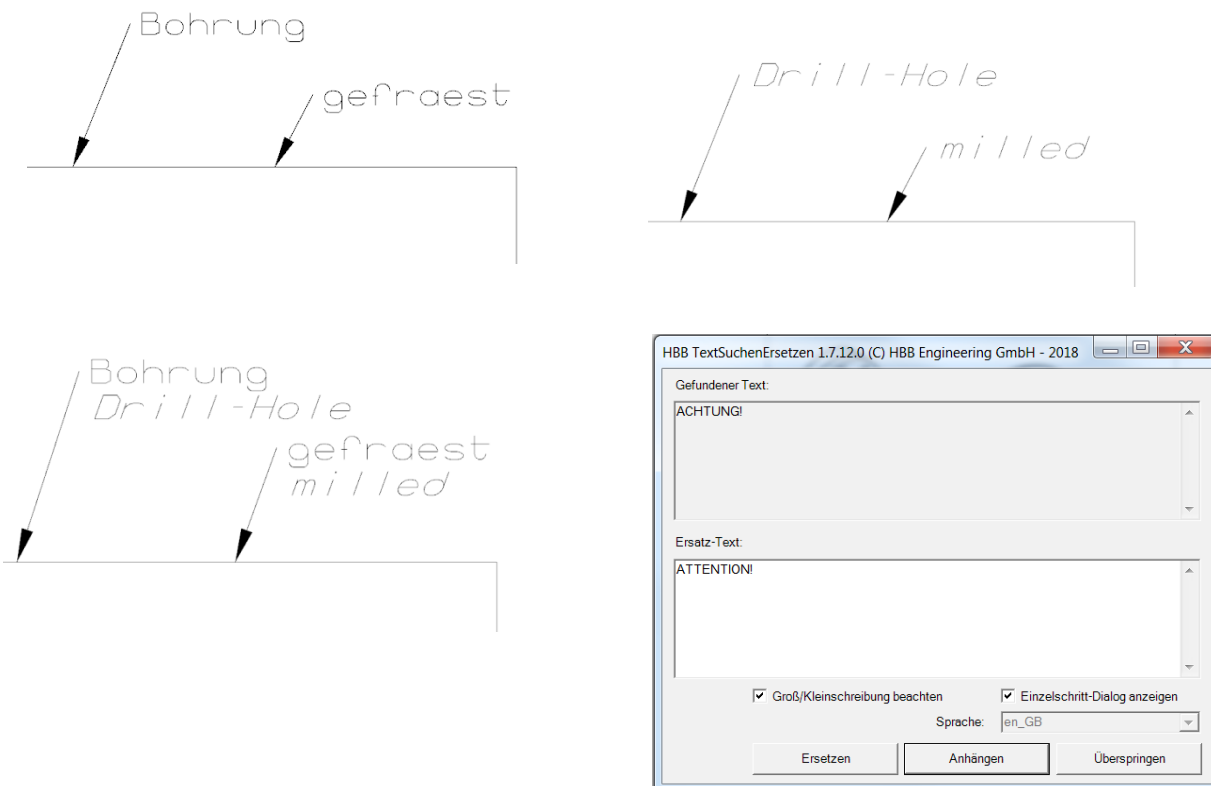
Bohrung

gefraest

Drill-Hole

milled

Bohrung
Drill-Hole

gefraest
milled

HBB TextSuchenErsetzen 1.7.12.0 (C) HBB Engineering GmbH - 2018

Gefundener Text:

ACHTUNG!

Ersatz-Text:

ATTENTION!

Groß/Kleinschreibung beachten

Einzelschritt-Dialog anzeigen

Sprache: en_GB

Ersetzen

Anhängen

Überspringen